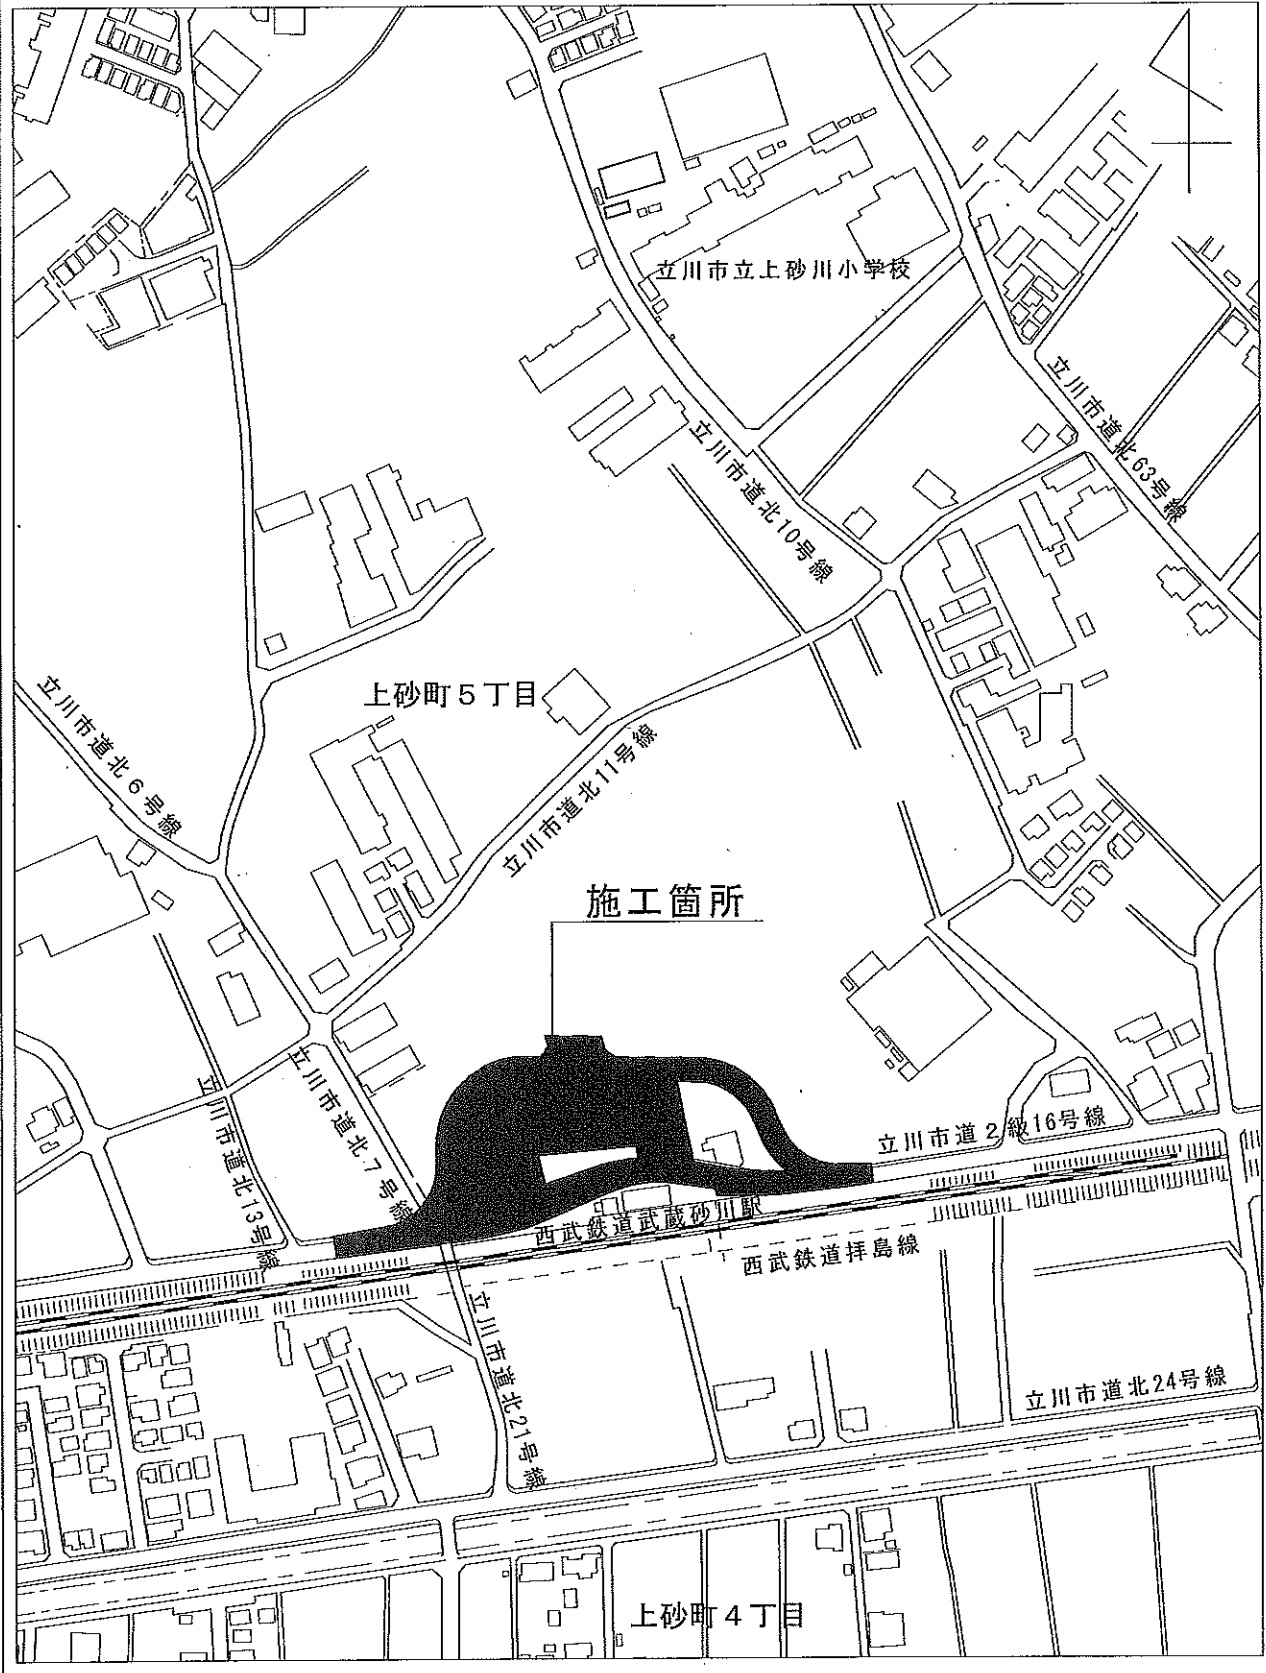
立川市立上砂川小学校

立川市道北63号線

立川市道北10号線

上砂町５丁目

立川市道北６号線

立川市道北11号線

施工箇所

立川市道北７号線

立川市道北13号線

立川市道２級16号線

西武鉄道武蔵砂川駅

西武鉄道拝島線

立川市道北21号線

立川市道北24号線

上砂町４丁目